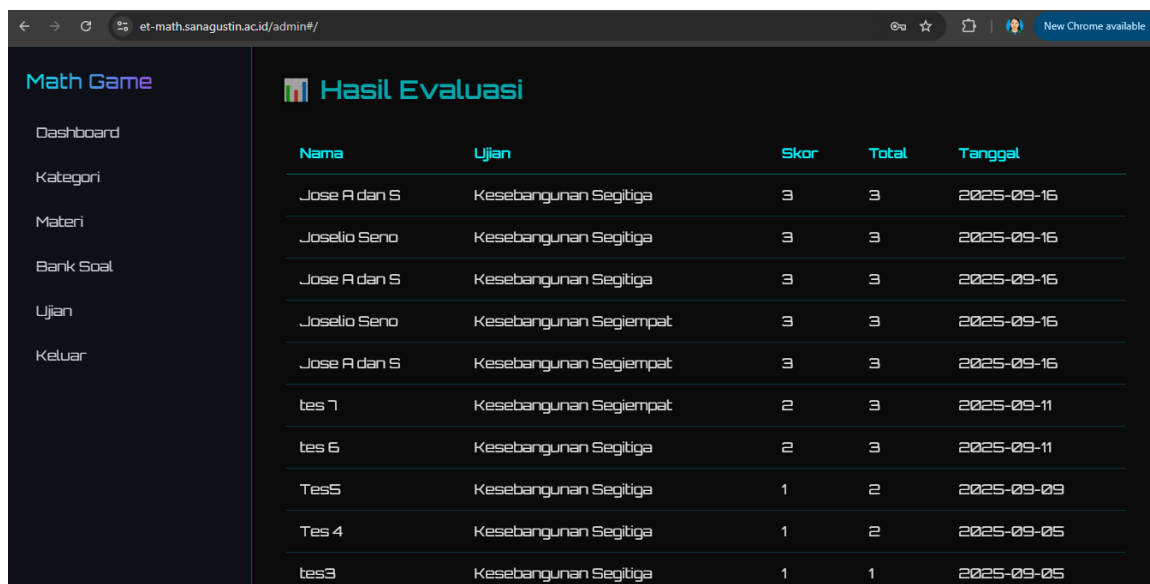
et-math.sanagustin.ac.id/admin#/

New Chrome available

Math Game

Dashboard

Kategori

Materi

Bank Soal

Ujian

Keluar

📊 Hasil Evaluasi

| Nama | Ujian | Skor | Total | Tanggal |
|---|---|---|---|---|
| Jose A dan S | Kesebangunan Segitiga | 3 | 3 | 2025-09-16 |
| Joselio Seno | Kesebangunan Segitiga | 3 | 3 | 2025-09-16 |
| Jose A dan S | Kesebangunan Segitiga | 3 | 3 | 2025-09-16 |
| Joselio Seno | Kesebangunan Segiempat | 3 | 3 | 2025-09-16 |
| Jose A dan S | Kesebangunan Segiempat | 3 | 3 | 2025-09-16 |
| tes 7 | Kesebangunan Segiempat | 2 | 3 | 2025-09-11 |
| tes 6 | Kesebangunan Segitiga | 2 | 3 | 2025-09-11 |
| Tes5 | Kesebangunan Segitiga | 1 | 2 | 2025-09-09 |
| Tes 4 | Kesebangunan Segitiga | 1 | 2 | 2025-09-05 |
| tes3 | Kesebangunan Segitiga | 1 | 1 | 2025-09-05 |